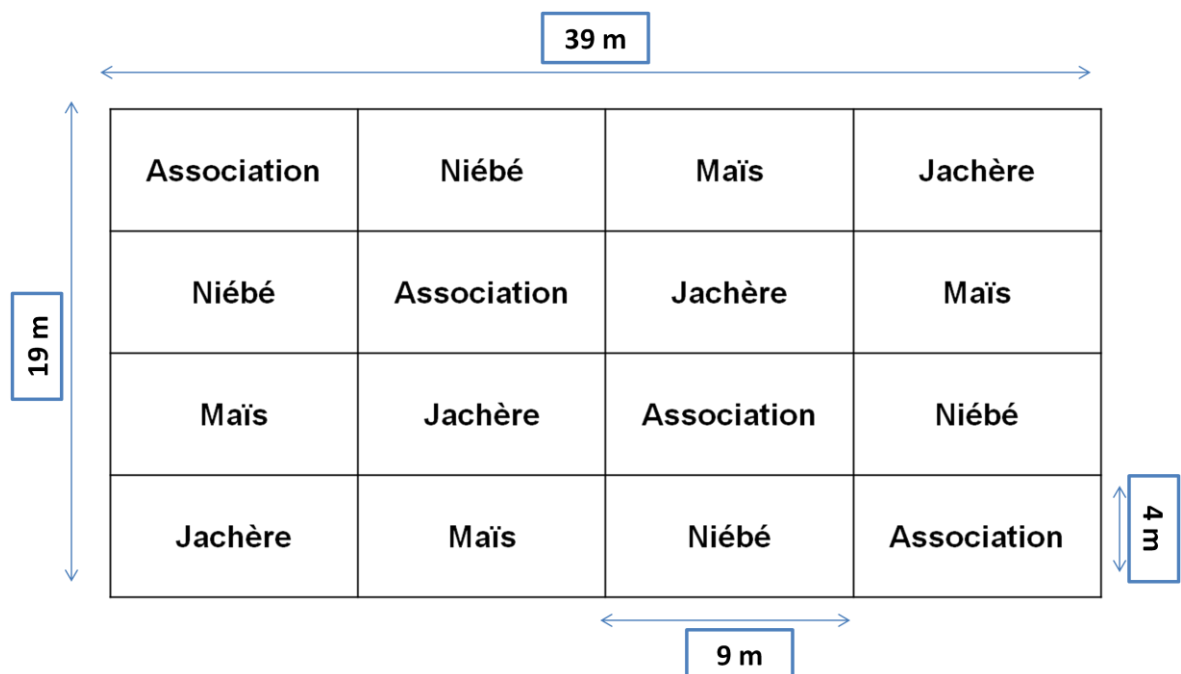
39 m

19 m

| Association | Niébé | Maïs | Jachère |
|---|---|---|---|
| Niébé | Association | Jachère | Maïs |
| Maïs | Jachère | Association | Niébé |
| Jachère | Maïs | Niébé | Association |

4 m

9 m